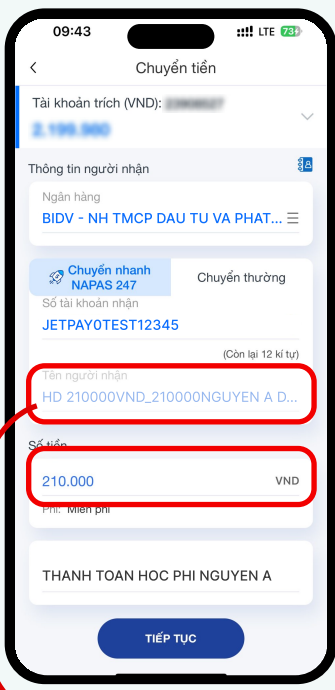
09:43 LTE 73+

Chuyển tiền

Tài khoản trích (VND): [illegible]

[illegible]

Thông tin người nhận

Ngân hàng
BIDV - NH TMCP DAU TU VA PHAT...

Chuyển nhanh NAPAS 247
Chuyển thường

Số tài khoản nhận
JETPAY0TEST12345
(Còn lại 12 kí tự)

Tên người nhận
HD 210000VND_210000NGUYEN A D...

Số tiền
210.000 VND

Phí: Miễn phí

THANH TOAN HOC PHI NGUYEN A

TIẾP TỤC